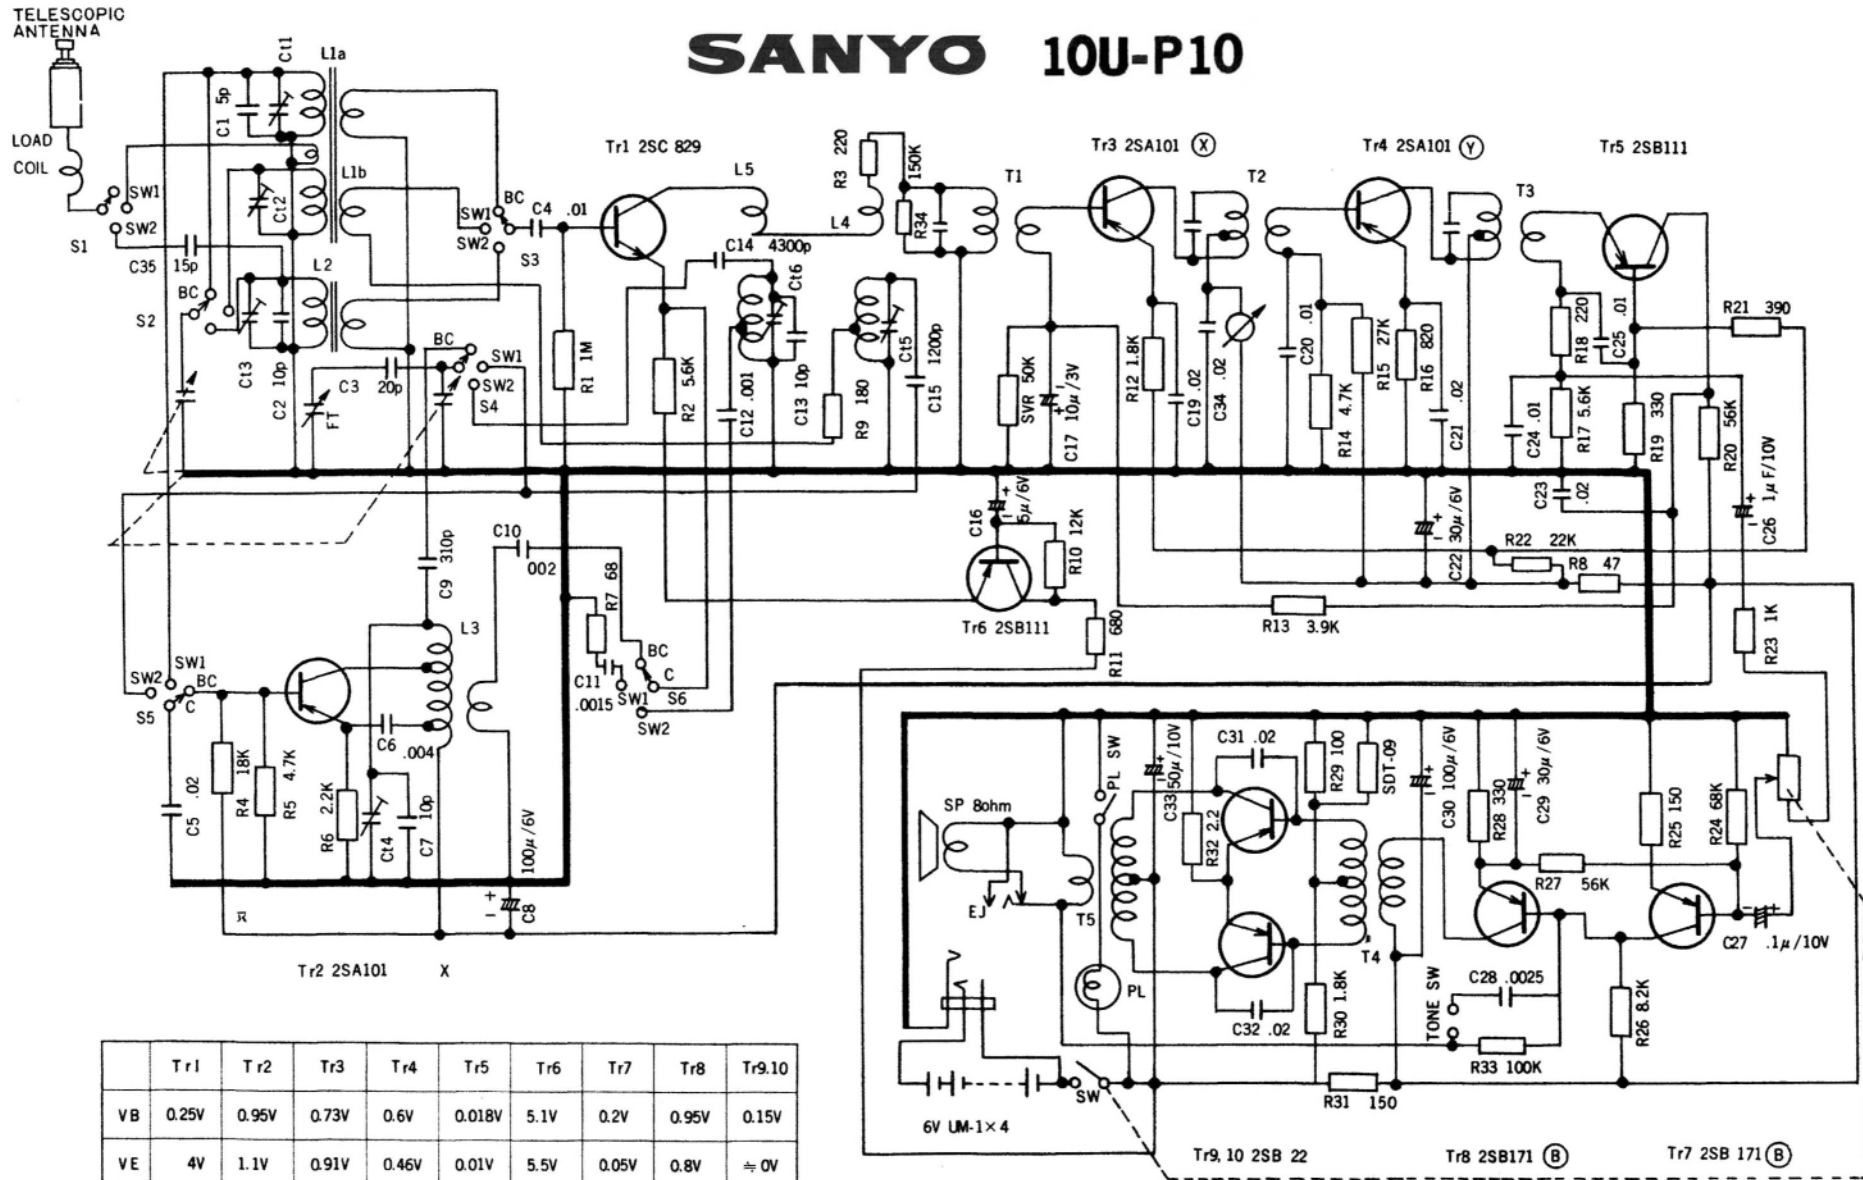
SANYO 10U-P10

TELESCOPIC ANTENNA

LOAD COIL

SW1
SW2
S1
C35 15p
C1 5p
Ct1
L1a
L1b
Ct2
L2
BC
S2
Ct3
C2 10p
C3 20p
FT
BC
SW1
SW2
S4
SW1
BC
SW2
S3
C4 .01
Tr1 2SC 829
R1 1M
R2 5.6K
L5
L4
C14 4300p
Ct6
C12 .001
C13 10p
R9 180
Ct5
C15 1200p
R3 220
150K
R34
T1
Tr3 2SA101 (X)
T2
Tr4 2SA101 (Y)
T3
Tr5 2SB111
SVR 50K
C17 10μ/3V
R12 1.8K
C19 .02
C34 .02
C20 .01
R14 4.7K
R15 27K
R16 820
C21 .02
R18 220
C25 .01
R21 390
C24 .01
R17 5.6K
R19 330
R20 56K
C23 .02
C26 1μF/10V
C16 5μ/6V
R10 12K
Tr6 2SB111
R11 680
30μ/6V
C22
R22 22K
R8 47
R13 3.9K
R23 1K
C9 310p
C10 002
R7 68
C11 .0015
SW1
BC
C
S6
SW2
L3
SW2
SW1
BC
C
S5
C5 .02
R4 18K
R5 4.7K
R6 2.2K
Ct4
C7 10p
C6 .004
100μ/6V
C8
Tr2 2SA101 X
SP 8ohm
EJ
T5
PL SW
PL
C33 50μ/10V
R32 2.2
C31 .02
C32 .02
R29 100
SDT-09
R30 1.8K
T4
C30 100μ/6V
R28 330
C29 30μ/6V
R25 150
R24 68K
R27 56K
C27 .1μ/10V
TONE SW
C28 .0025
R33 100K
R26 8.2K
R31 150
6V UM-1×4
SW
Tr9, 10 2SB 22
Tr8 2SB171 (B)
Tr7 2SB 171 (B)

| | TrI | Tr2 | Tr3 | Tr4 | Tr5 | Tr6 | Tr7 | Tr8 | Tr9.10 |
|---|---|---|---|---|---|---|---|---|---|
| VB | 0.25V | 0.95V | 0.73V | 0.6V | 0.018V | 5.1V | 0.2V | 0.95V | 0.15V |
| VE | 4V | 1.1V | 0.91V | 0.46V | 0.01V | 5.5V | 0.05V | 0.8V | ≒ 0V |